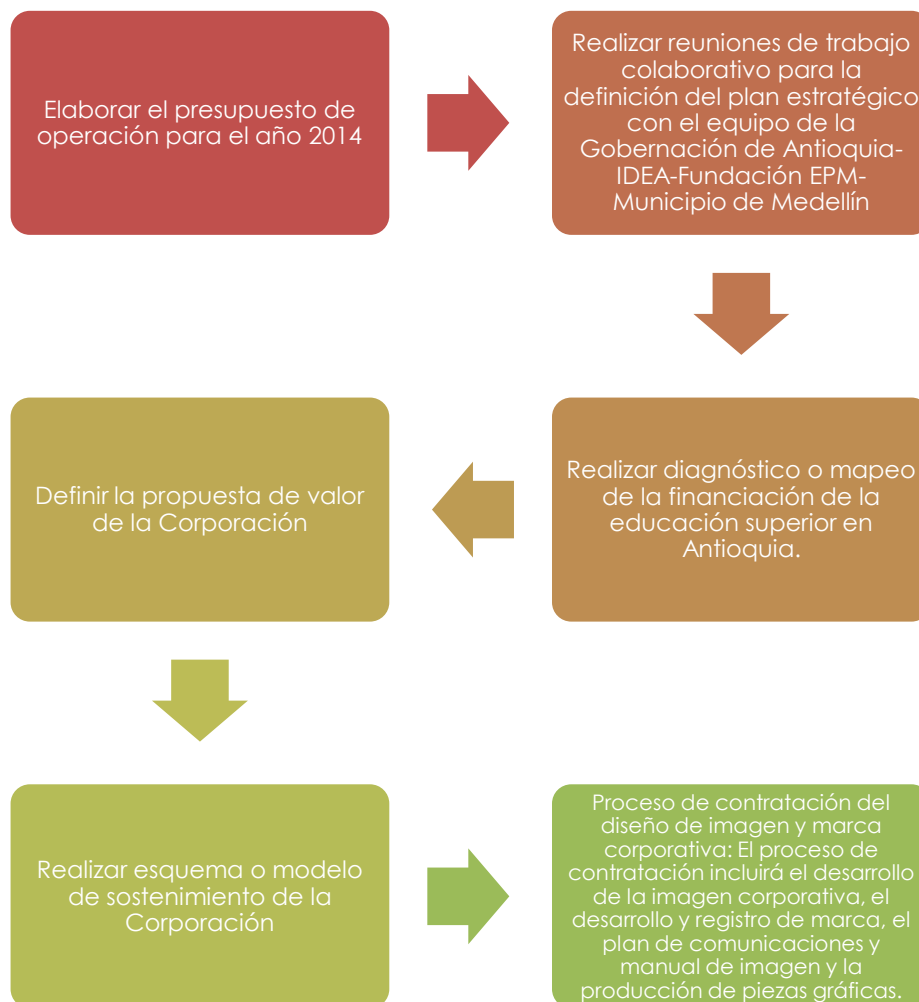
Elaborar el presupuesto de operación para el año 2014

Realizar reuniones de trabajo colaborativo para la definición del plan estratégico con el equipo de la Gobernación de Antioquia-IDEA-Fundación EPM-Municipio de Medellín

Realizar diagnóstico o mapeo de la financiación de la educación superior en Antioquia.

Definir la propuesta de valor de la Corporación

Realizar esquema o modelo de sostenimiento de la Corporación

Proceso de contratación del diseño de imagen y marca corporativa: El proceso de contratación incluirá el desarrollo de la imagen corporativa, el desarrollo y registro de marca, el plan de comunicaciones y manual de imagen y la producción de piezas gráficas.